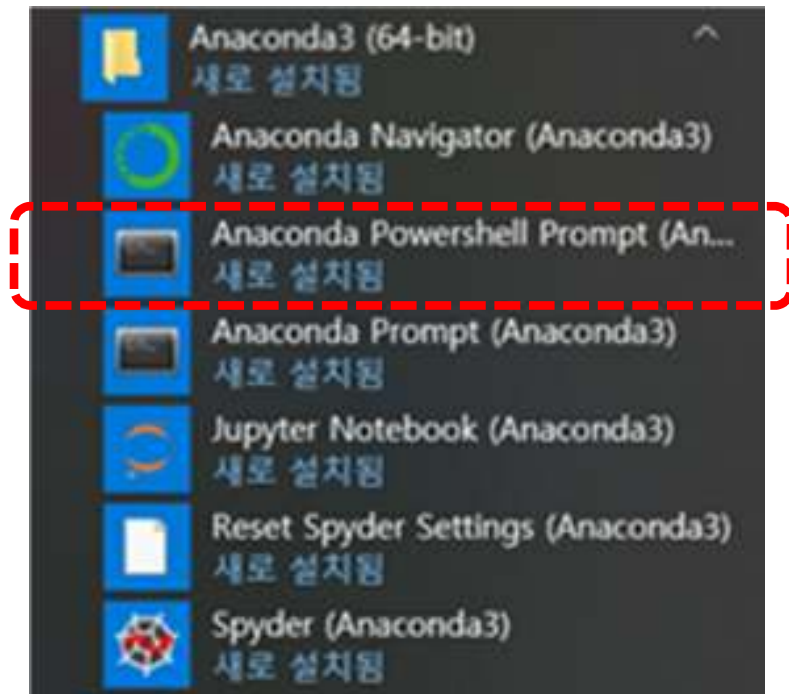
Anaconda3 (64-bit)
새로 설치됨

Anaconda Navigator (Anaconda3)
새로 설치됨

Anaconda Powershell Prompt (An...
새로 설치됨

Anaconda Prompt (Anaconda3)
새로 설치됨

Jupyter Notebook (Anaconda3)
새로 설치됨

Reset Spyder Settings (Anaconda3)
새로 설치됨

Spyder (Anaconda3)
새로 설치됨